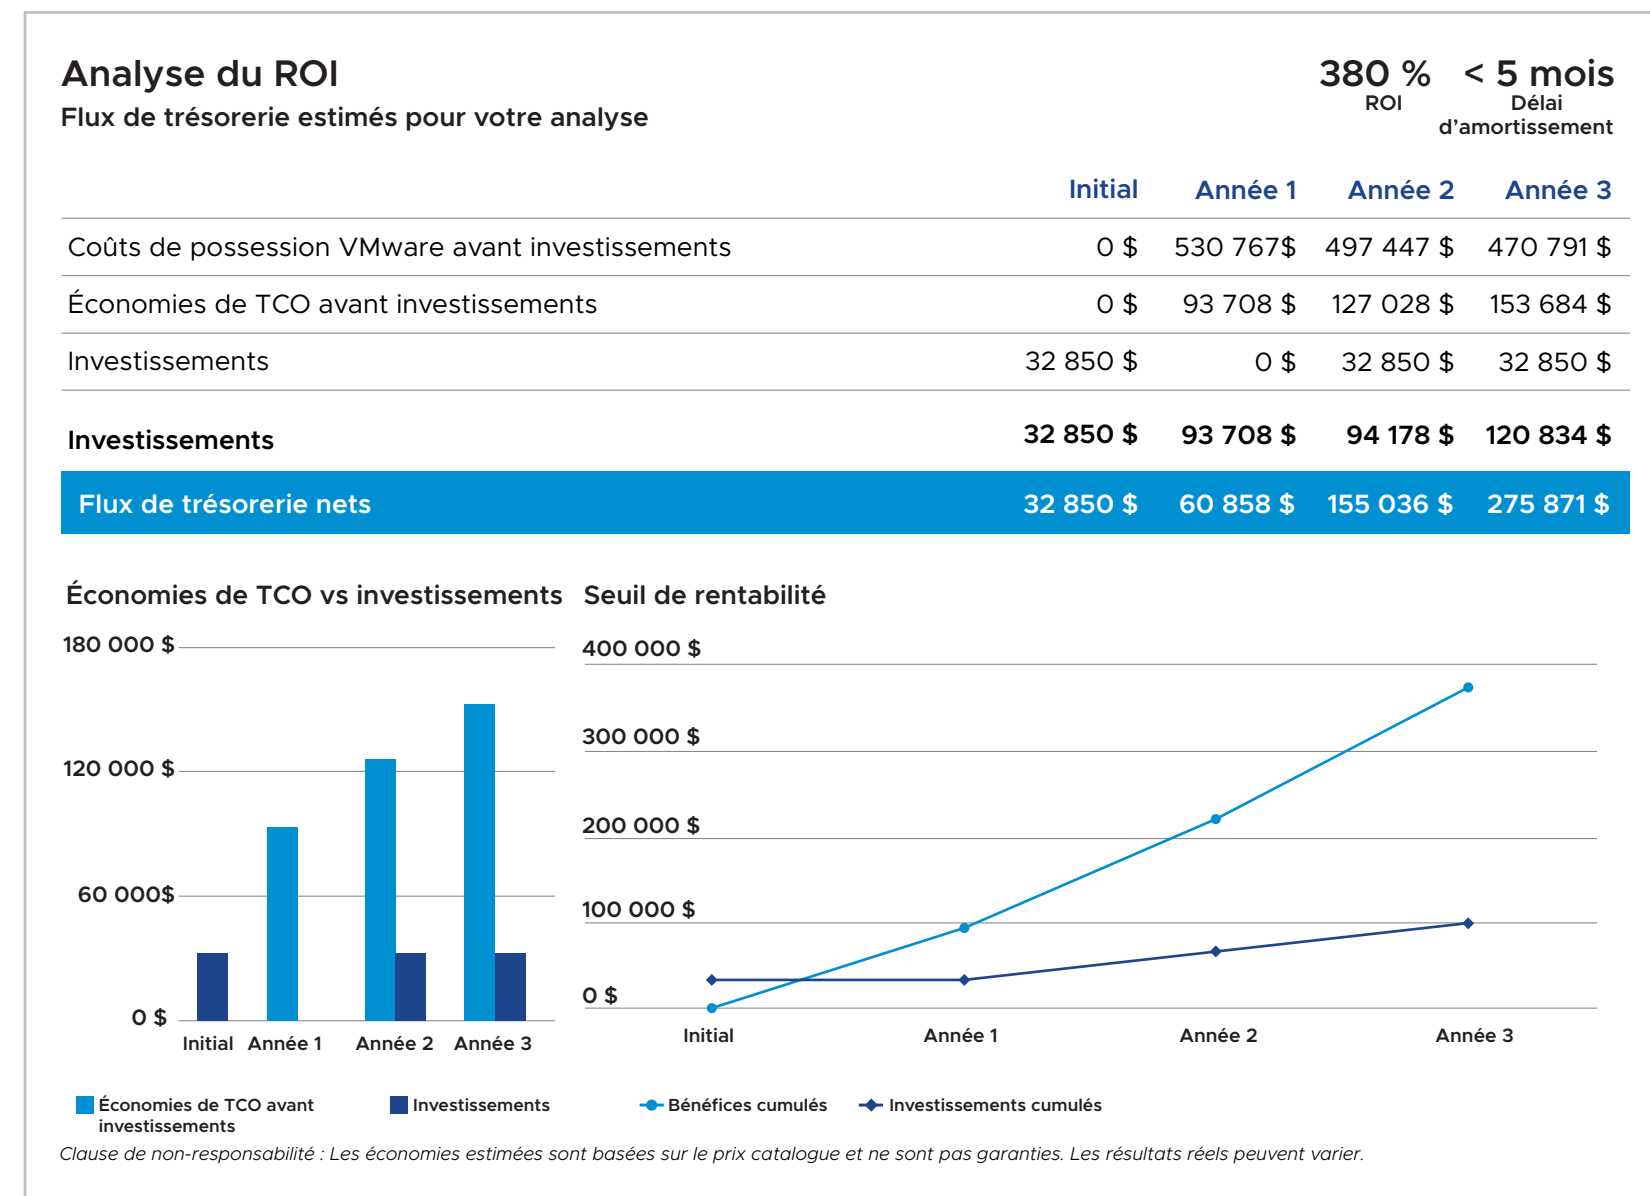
Analyse du ROI

Flux de trésorerie estimés pour votre analyse

380 %
ROI

< 5 mois
Délai d'amortissement

| | Initial | Année 1 | Année 2 | Année 3 |
|---|---|---|---|---|
| Coûts de possession VMware avant investissements | 0 $ | 530 767$ | 497 447 $ | 470 791 $ |
| Économies de TCO avant investissements | 0 $ | 93 708 $ | 127 028 $ | 153 684 $ |
| Investissements | 32 850 $ | 0 $ | 32 850 $ | 32 850 $ |
| **Investissements** | **32 850 $** | **93 708 $** | **94 178 $** | **120 834 $** |
| **Flux de trésorerie nets** | **32 850 $** | **60 858 $** | **155 036 $** | **275 871 $** |

Économies de TCO vs investissements

180 000 $
120 000 $
60 000$
0 $
Initial Année 1 Année 2 Année 3

Seuil de rentabilité

400 000 $
300 000 $
200 000 $
100 000 $
0 $
Initial Année 1 Année 2 Année 3

Économies de TCO avant investissements
Investissements
Bénéfices cumulés
Investissements cumulés

Clause de non-responsabilité : Les économies estimées sont basées sur le prix catalogue et ne sont pas garanties. Les résultats réels peuvent varier.